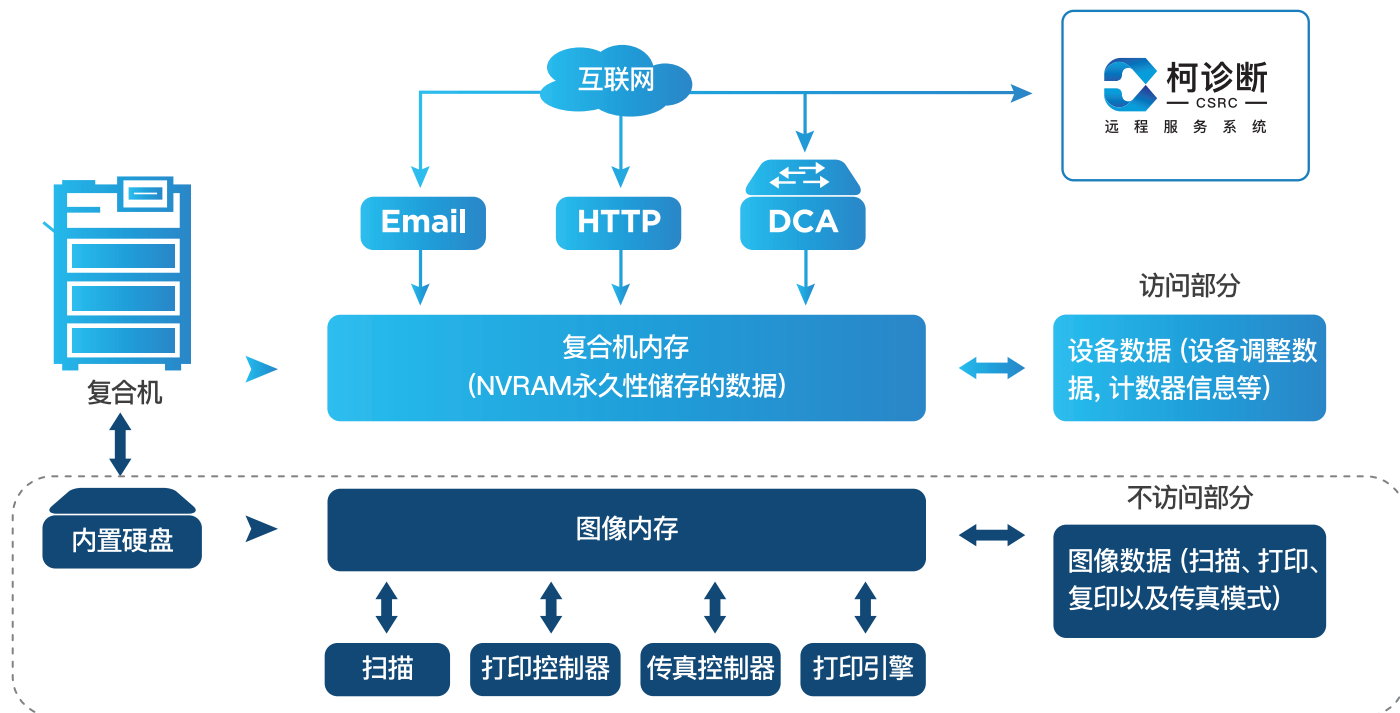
互联网

柯诊断
CSRC
远程服务系统

Email

HTTP

DCA

访问部分

复合机

复合机内存
(NVRAM永久性储存的数据)

设备数据 (设备调整数据, 计数器信息等)

不访问部分

内置硬盘

图像内存

图像数据 (扫描、打印、复印以及传真模式)

扫描

打印控制器

传真控制器

打印引擎